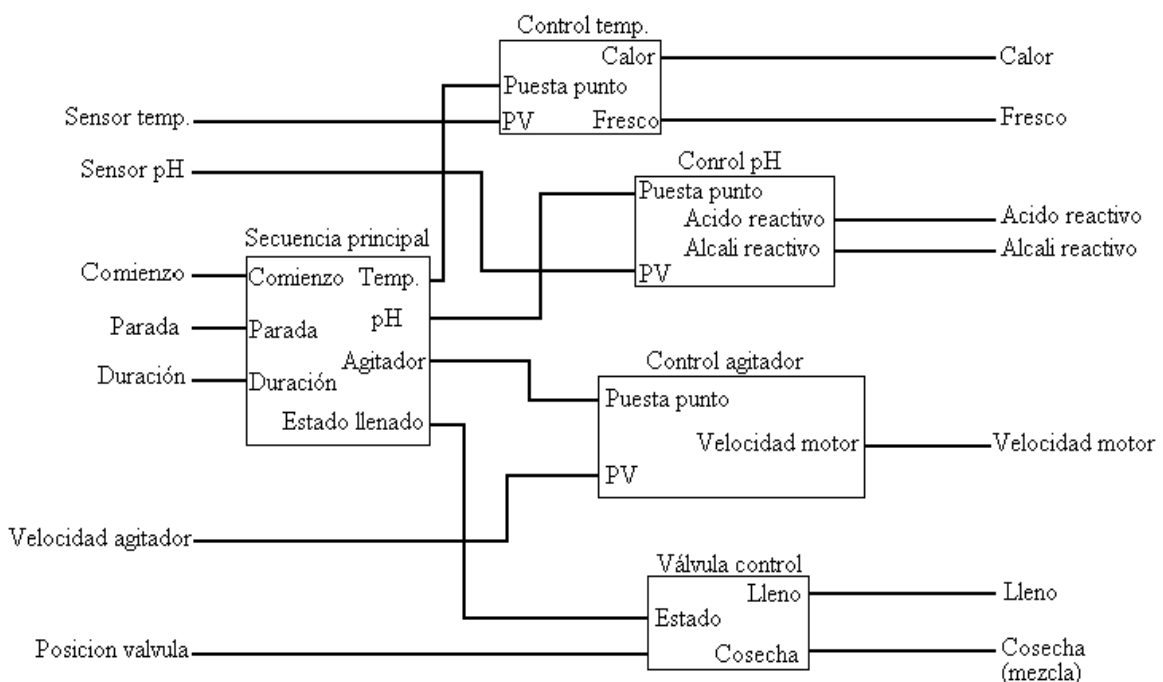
Control temp.
Calor
Puesta punto
PV
Fresco
Calor
Fresco
Sensor temp.
Sensor pH
Conrol pH
Puesta punto
Acido reactivo
Alcali reactivo
PV
Acido reactivo
Alcali reactivo
Secuencia principal
Comienzo
Comienzo
Temp.
Parada
Parada
pH
Duración
Duración
Agitador
Estado llenado
Control agitador
Puesta punto
Velocidad motor
PV
Velocidad motor
Velocidad agitador
Válvula control
Lleno
Estado
Cosecha
Lleno
Posicion valvula
Cosecha (mezcla)